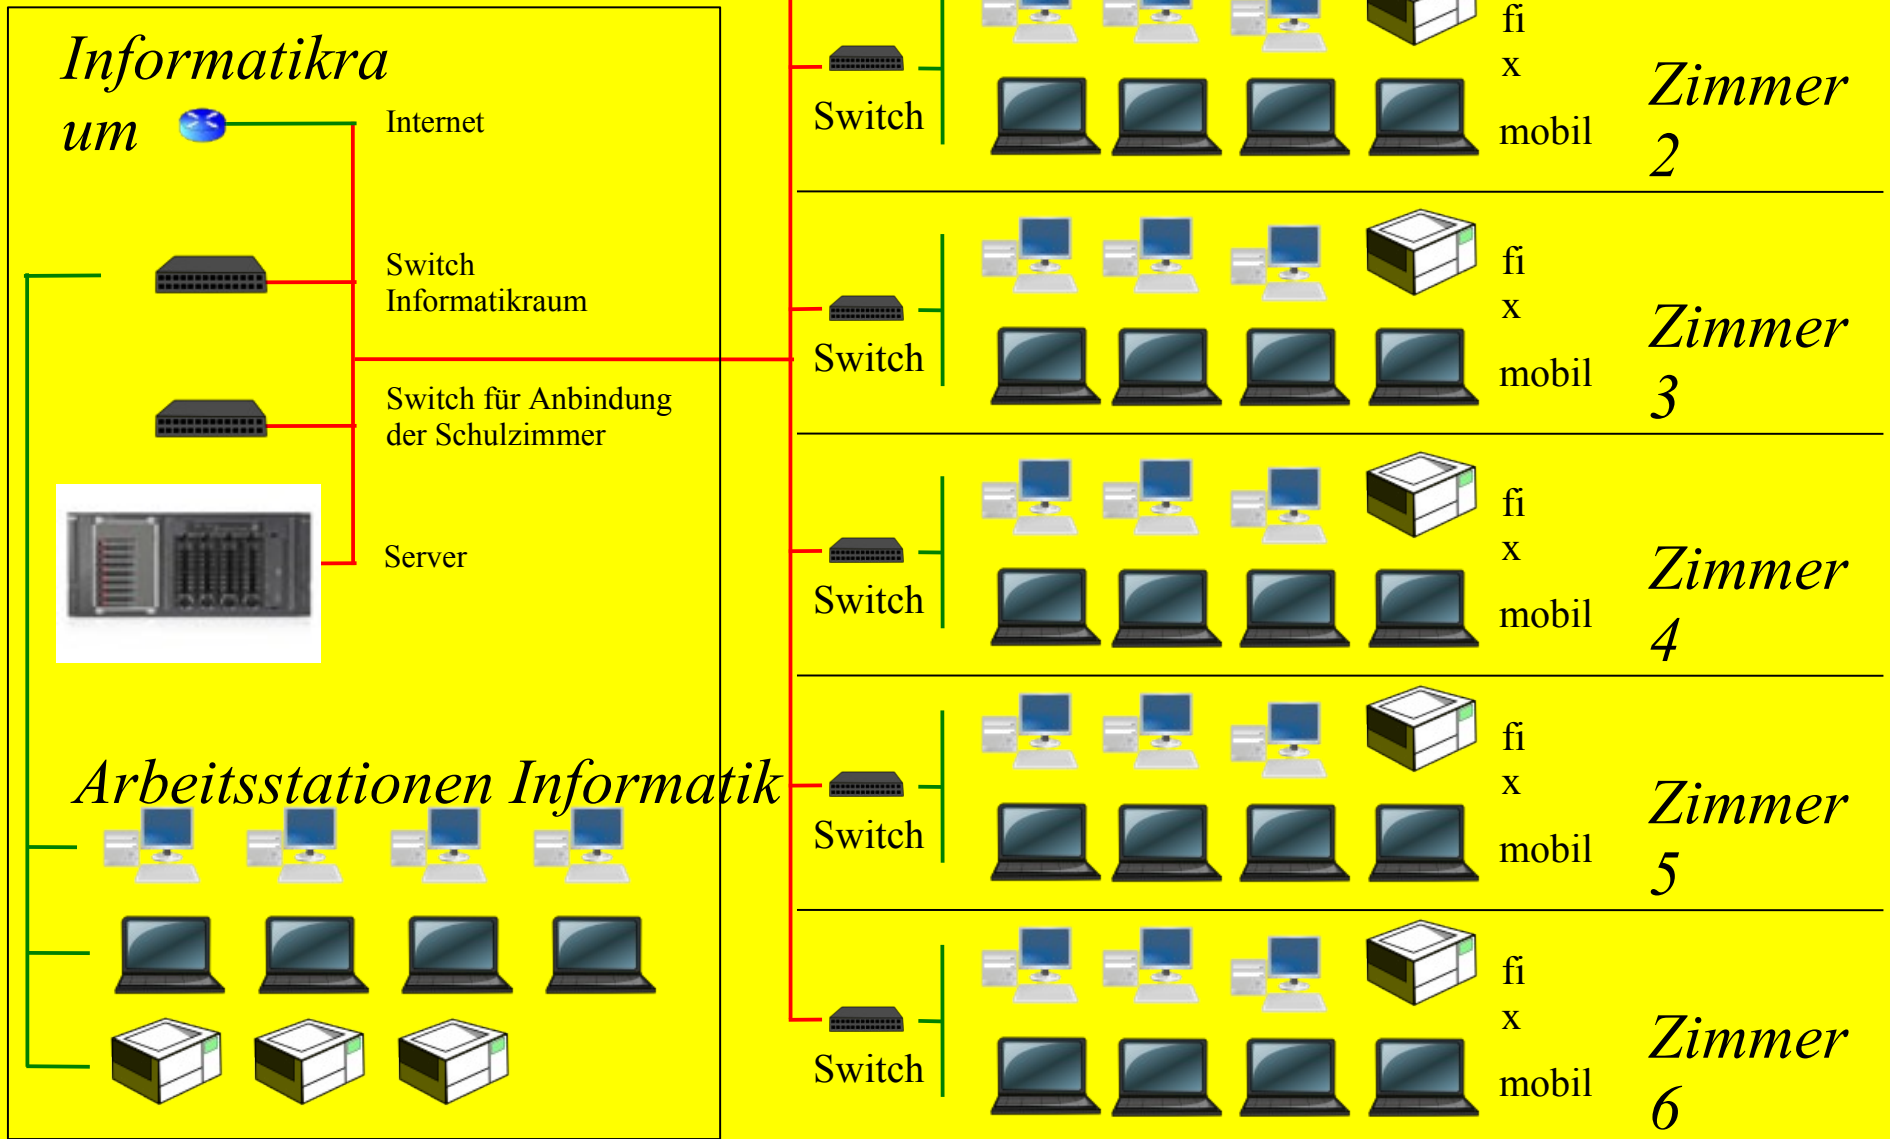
Informatikraum

Internet

Switch Informatikraum

Switch für Anbindung der Schulzimmer

Server

Arbeitsstationen Informatik

Switch

fi
x

mobil

Zimmer 2

Switch

fi
x

mobil

Zimmer 3

Switch

fi
x

mobil

Zimmer 4

Switch

fi
x

mobil

Zimmer 5

Switch

fi
x

mobil

Zimmer 6